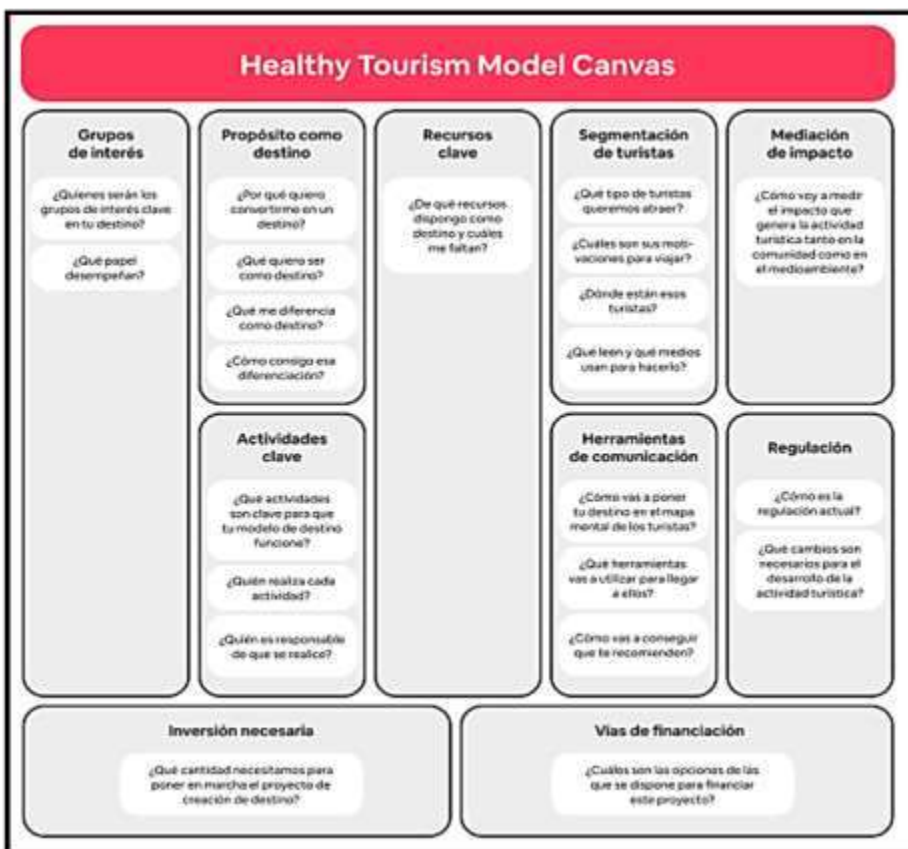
Healthy Tourism Model Canvas

Grupos de interés

¿Quiénes serán los grupos de interés clave en tu destino?

¿Qué papel desempeñan?

Propósito como destino

¿Por qué quiero convertirme en un destino?

¿Qué quiero ser como destino?

¿Qué me diferencia como destino?

¿Cómo consigo esa diferenciación?

Recursos clave

¿De qué recursos dispongo como destino y cuáles me faltan?

Segmentación de turistas

¿Qué tipo de turistas queremos atraer?

¿Cuáles son sus motivaciones para viajar?

¿Dónde están esos turistas?

¿Qué leen y qué medios usan para hacerlo?

Mediación de impacto

¿Cómo voy a medir el impacto que genera la actividad turística tanto en la comunidad como en el medioambiente?

Actividades clave

¿Qué actividades son clave para que tu modelo de destino funcione?

¿Quién realiza cada actividad?

¿Quién es responsable de que se realice?

Herramientas de comunicación

¿Cómo vas a poner tu destino en el mapa mental de los turistas?

¿Qué herramientas vas a utilizar para llegar a ellos?

¿Cómo vas a conseguir que te recomienden?

Regulación

¿Cómo es la regulación actual?

¿Qué cambios son necesarios para el desarrollo de la actividad turística?

Inversión necesaria

¿Qué cantidad necesitamos para poner en marcha el proyecto de creación de destino?

Vías de financiación

¿Cuáles son las opciones de las que se dispone para financiar este proyecto?